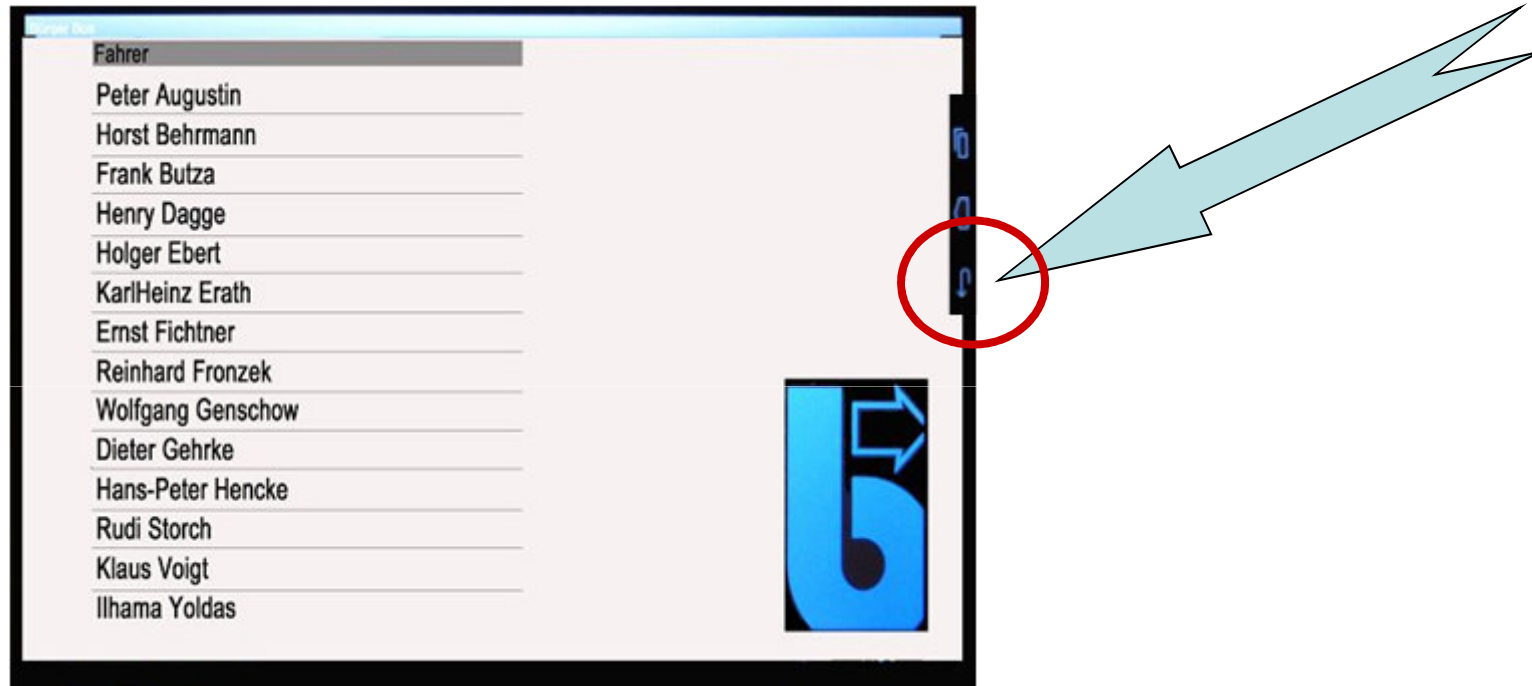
Bürger Bus

Fahrer

Peter Augustin
Horst Behrmann
Frank Butza
Henry Dagge
Holger Ebert
KarlHeinz Erath
Ernst Fichtner
Reinhard Fronzek
Wolfgang Genschow
Dieter Gehrke
Hans-Peter Hencke
Rudi Storch
Klaus Voigt
Ilhama Yoldas